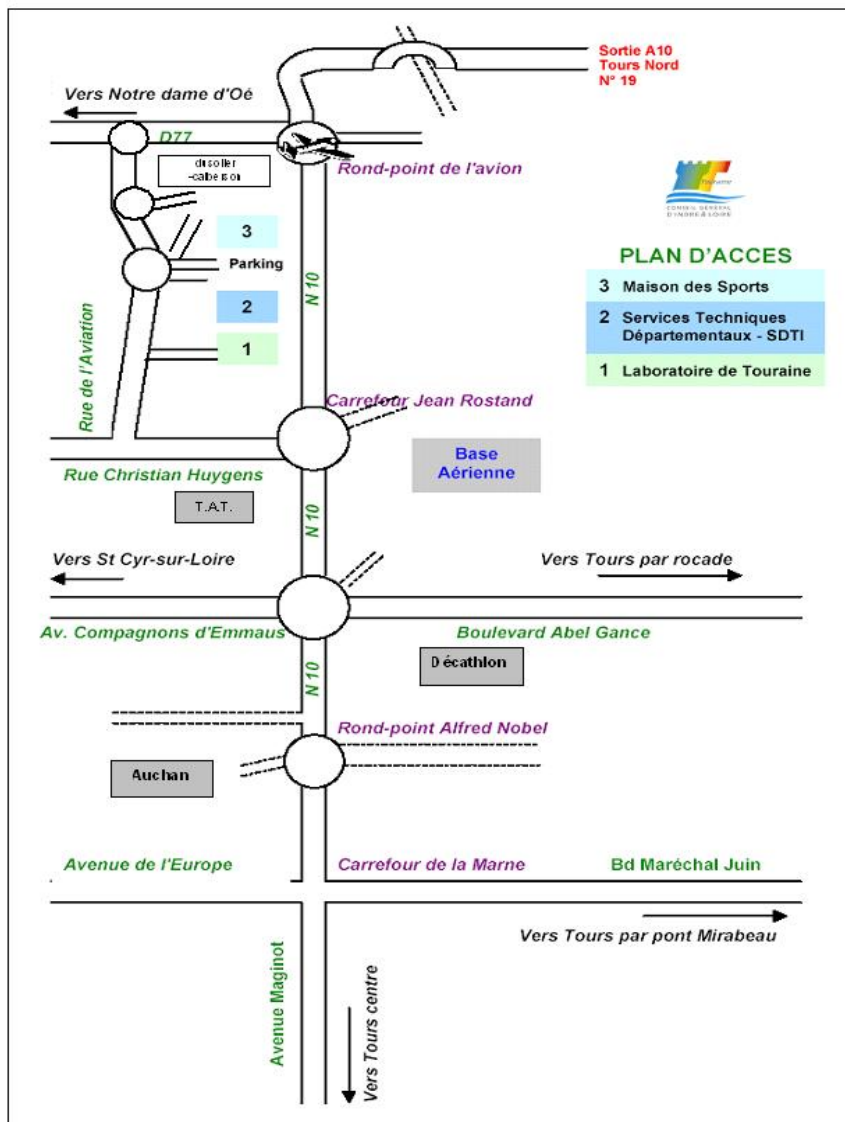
Sortie A10
Tours Nord
N° 19

Vers Notre dame d'Oé

D77

dusoller -cabeson

Rond-point de l'avion

3

Parking

2

1

N 10

Touraine
CONSEIL GÉNÉRAL D'INDRE-&-LOIRE

PLAN D'ACCES

| | |
|---|---|
| 3 | Maison des Sports |
| 2 | Services Techniques Départementaux - SDTI |
| 1 | Laboratoire de Touraine |

Rue de l'Aviation

Carrefour Jean Rostand

Base Aérienne

Rue Christian Huygens

T.A.T.

N 10

Vers St Cyr-sur-Loire

Vers Tours par rocade

Av. Compagnons d'Emmaus

Boulevard Abel Gance

Décathlon

N 10

Rond-point Alfred Nobel

Auchan

Avenue de l'Europe

Carrefour de la Marne

Bd Maréchal Juin

Vers Tours par pont Mirabeau

Avenue Maginot

Vers Tours centre